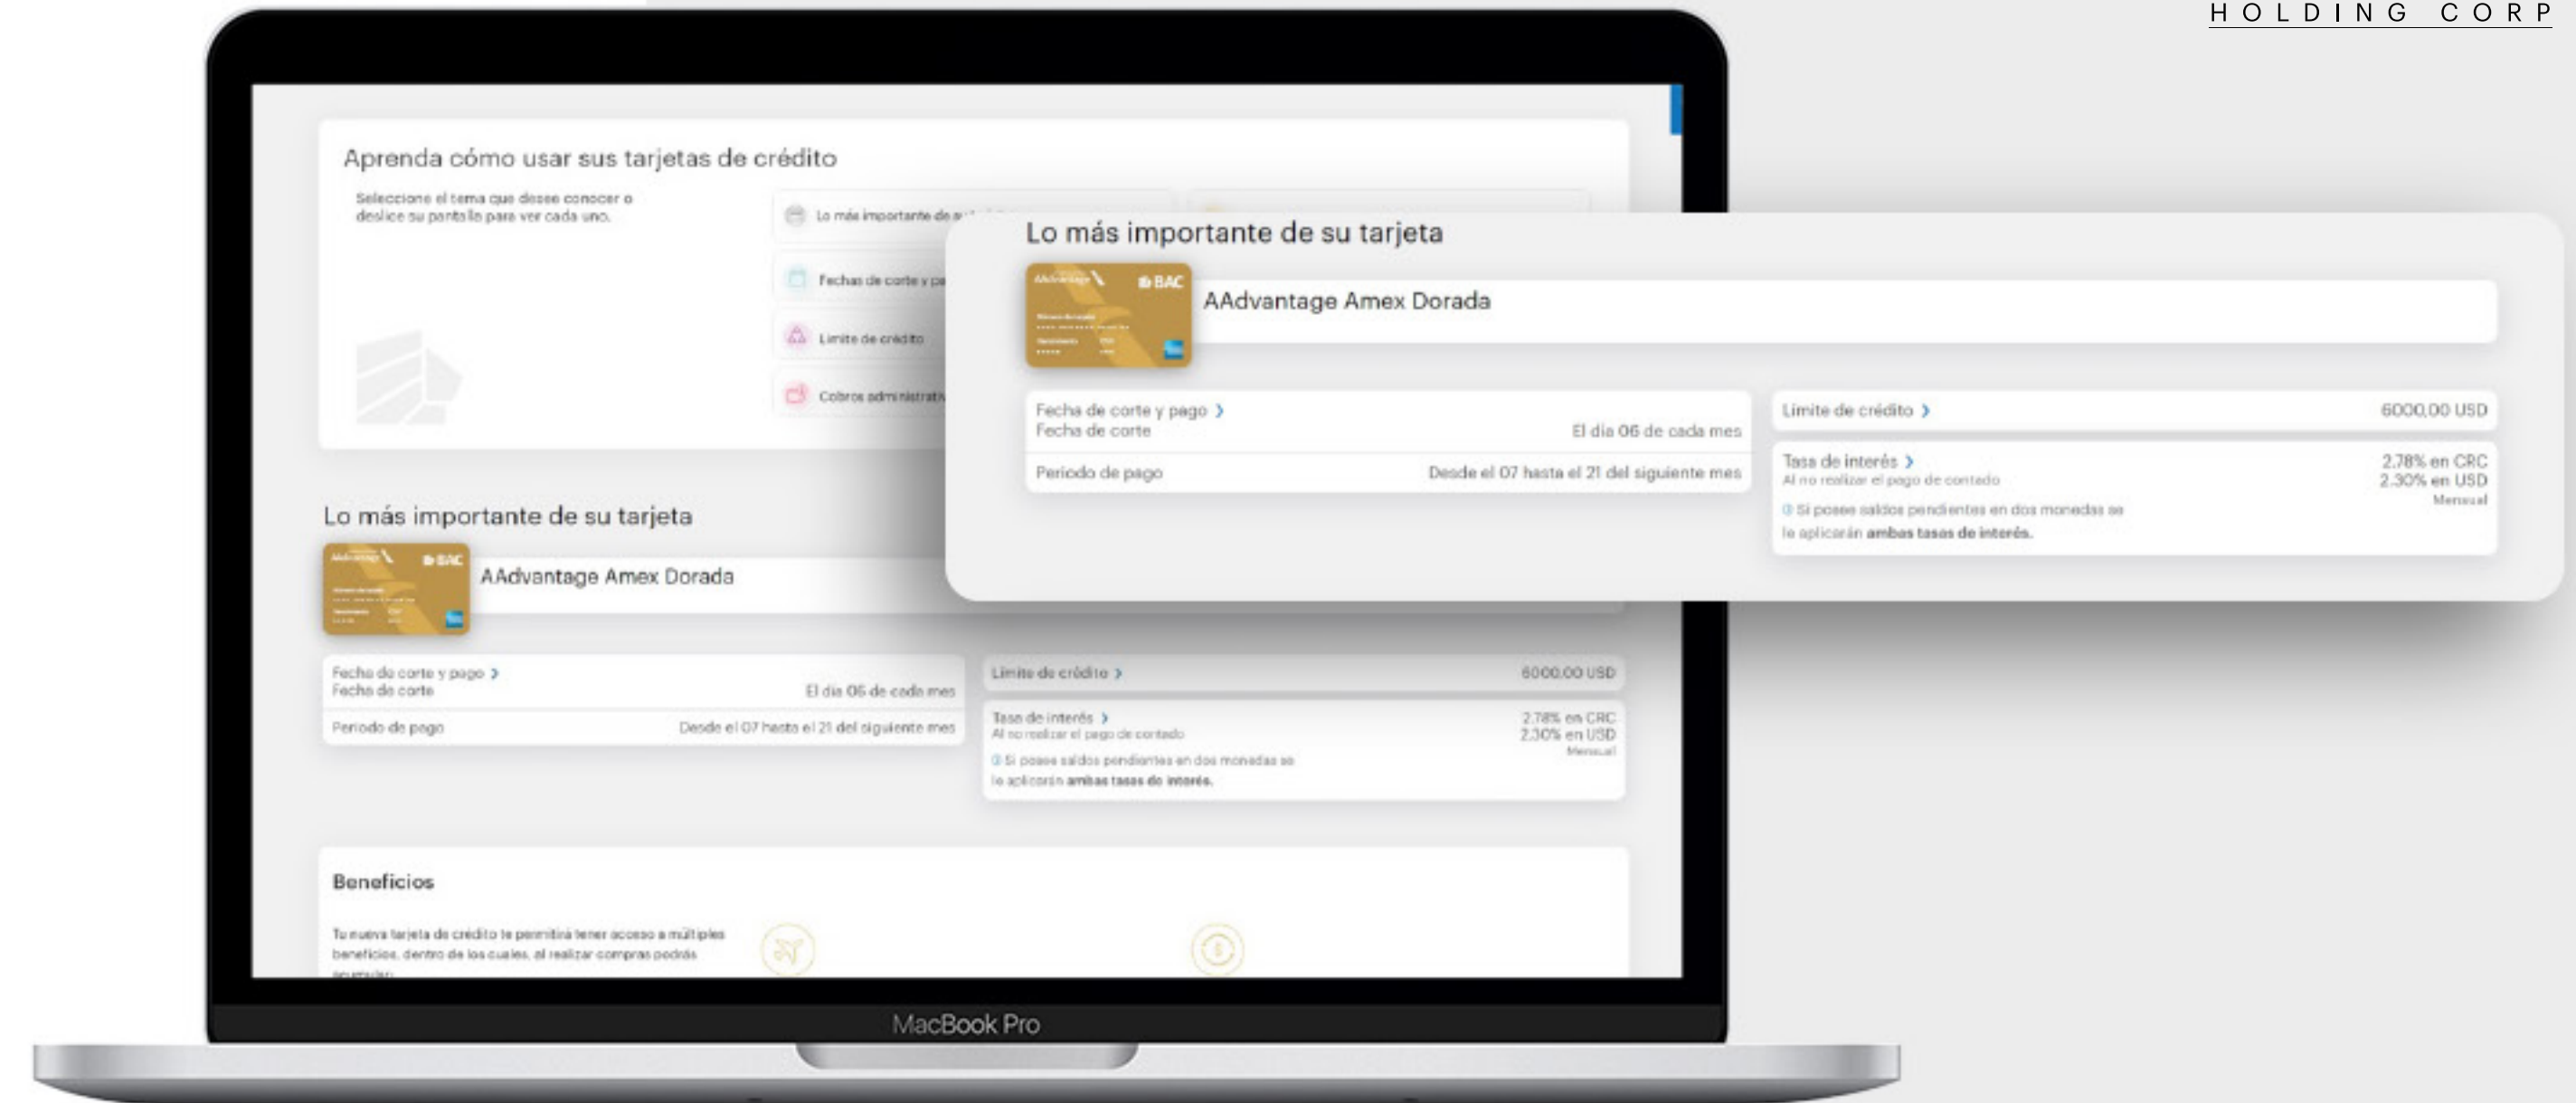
HOLDING CORP

Aprenda cómo usar sus tarjetas de crédito

Seleccione el tema que desee conocer o deslice su pantalla para ver cada uno.

Lo más importante de su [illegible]

Fechas de corte y pa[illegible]

Límite de crédito

Cobros administrati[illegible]

Lo más importante de su tarjeta

AAdvantage Amex Dorada

Fecha de corte y pago ›
Fecha de corte | El día 06 de cada mes
Periodo de pago | Desde el 07 hasta el 21 del siguiente mes

Límite de crédito › | 6000,00 USD

Tasa de interés ›
Al no realizar el pago de contado
2,78% en CRC
2,30% en USD
Mensual
Si posee saldos pendientes en dos monedas se le aplicarán ambas tasas de interés.

Lo más importante de su tarjeta

AAdvantage Amex Dorada

Fecha de corte y pago ›
Fecha de corte | El día 06 de cada mes
Periodo de pago | Desde el 07 hasta el 21 del siguiente mes

Límite de crédito › | 6000,00 USD

Tasa de interés ›
Al no realizar el pago de contado
2,78% en CRC
2,30% en USD
Mensual
Si posee saldos pendientes en dos monedas se le aplicarán ambas tasas de interés.

Beneficios

Tu nueva tarjeta de crédito te permitirá tener acceso a múltiples beneficios, dentro de los cuales, al realizar compras podrás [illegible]

MacBook Pro